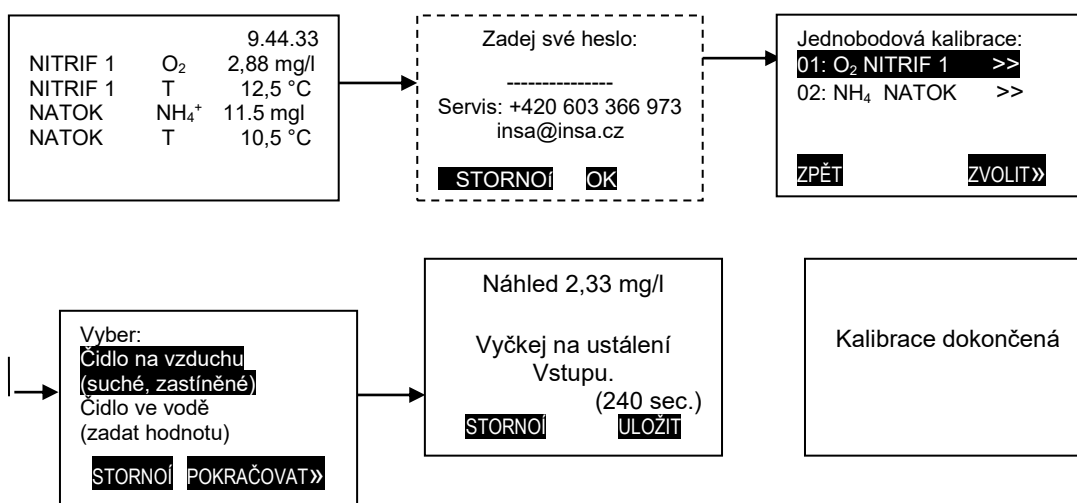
9.44.33
NITRIF 1 $O_2$ 2,88 mg/l
NITRIF 1 T 12,5 °C
NATOK $NH_4^+$ 11.5 mgl
NATOK T 10,5 °C

Zadej své heslo:

---------------
Servis: +420 603 366 973
insa@insa.cz

STORNOí OK

Jednobodová kalibrace:
01: $O_2$ NITRIF 1 >>
02: $NH_4$ NATOK >>

ZPĚT ZVOLIT»

Vyber:
Čidlo na vzduchu
(suché, zastíněné)
Čidlo ve vodě
(zadat hodnotu)

STORNOÍ POKRAČOVAT»

Náhled 2,33 mg/l

Vyčkej na ustálení
Vstupu.
(240 sec.)
STORNOÍ ULOŽIT

Kalibrace dokončená